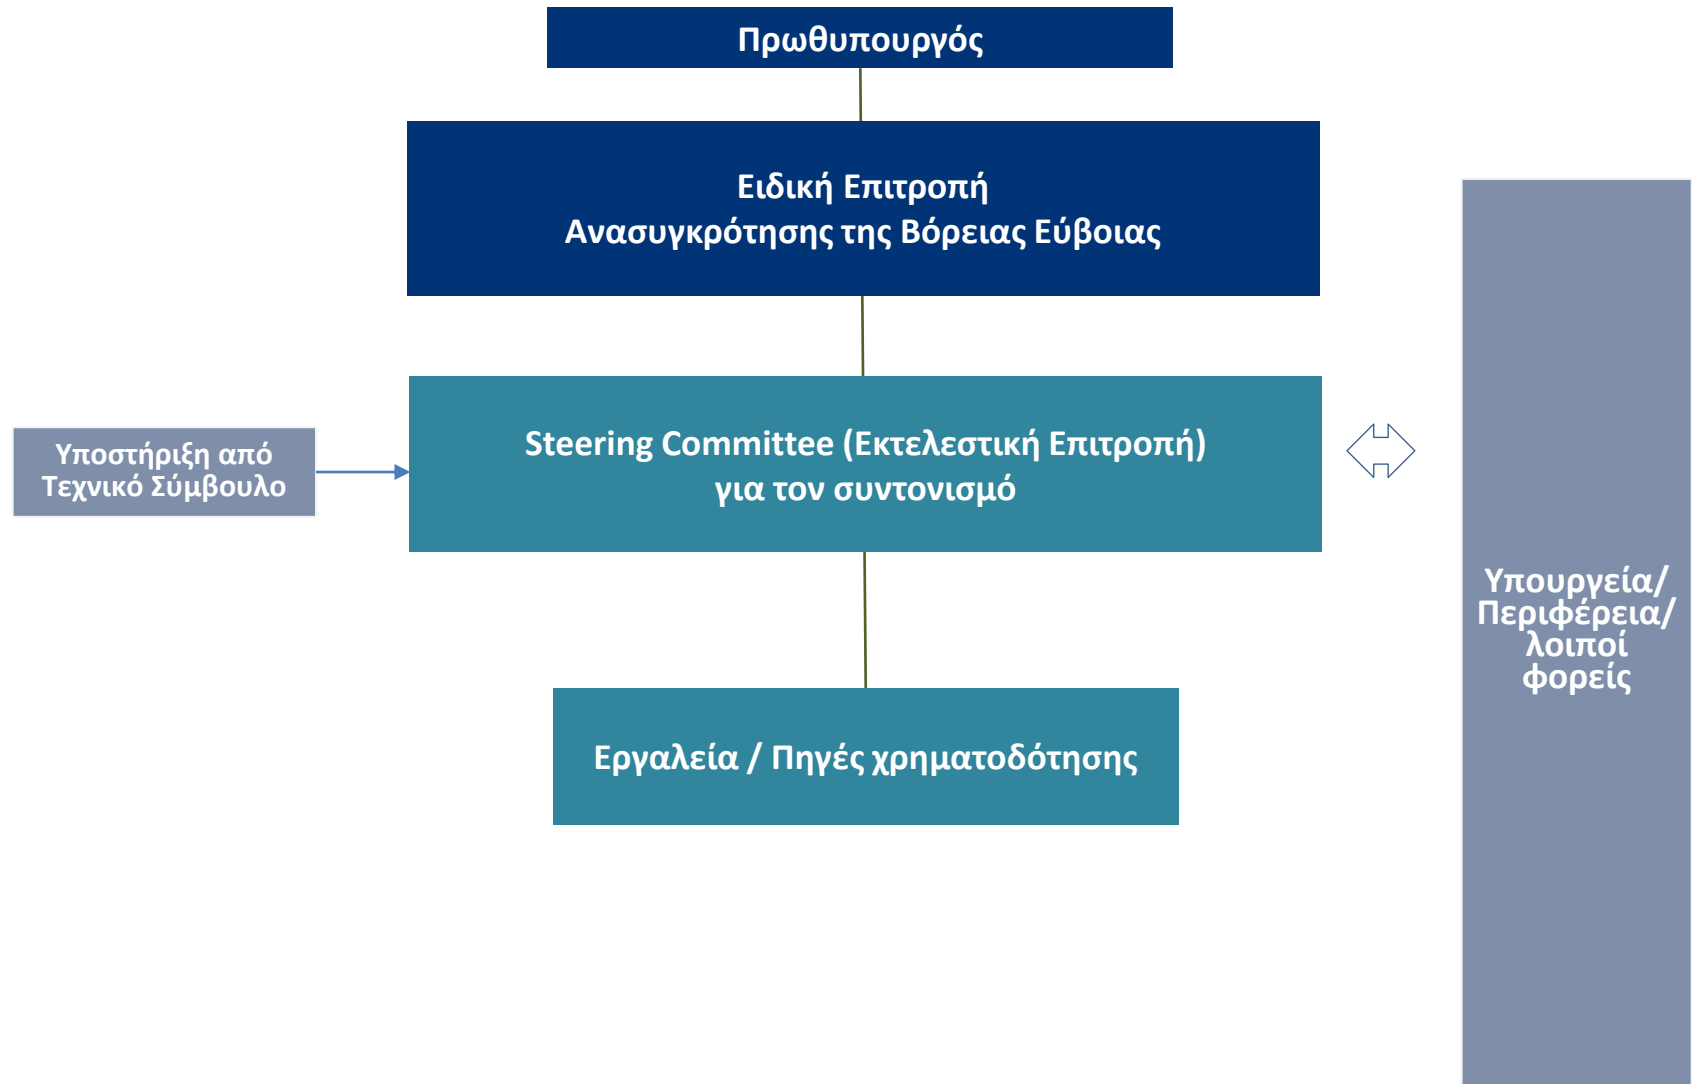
Πρωθυπουργός

Ειδική Επιτροπή
Ανασυγκρότησης της Βόρειας Εύβοιας

Υποστήριξη από Τεχνικό Σύμβουλο

Steering Committee (Εκτελεστική Επιτροπή) για τον συντονισμό

Υπουργεία/ Περιφέρεια/ λοιποί φορείς

Εργαλεία / Πηγές χρηματοδότησης